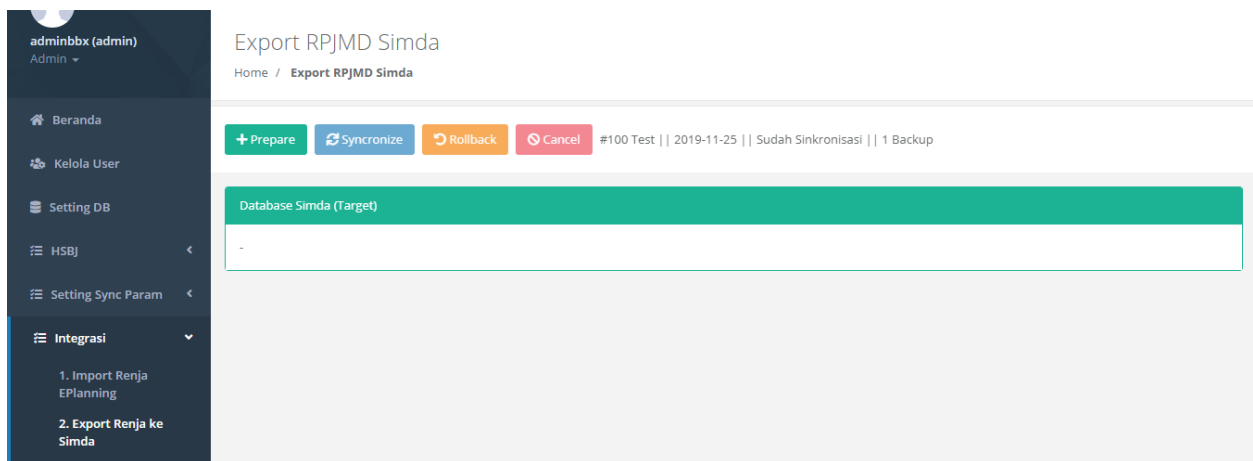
adminbbx (admin)
Admin

Beranda
Kelola User
Setting DB
HSBJ
Setting Sync Param
Integrasi
1. Import Renja EPlanning
2. Export Renja ke Simda

Export RPJMD Simda
Home / Export RPJMD Simda

+ Prepare
Syncronize
Rollback
Cancel
#100 Test || 2019-11-25 || Sudah Sinkronisasi || 1 Backup

Database Simda (Target)
-